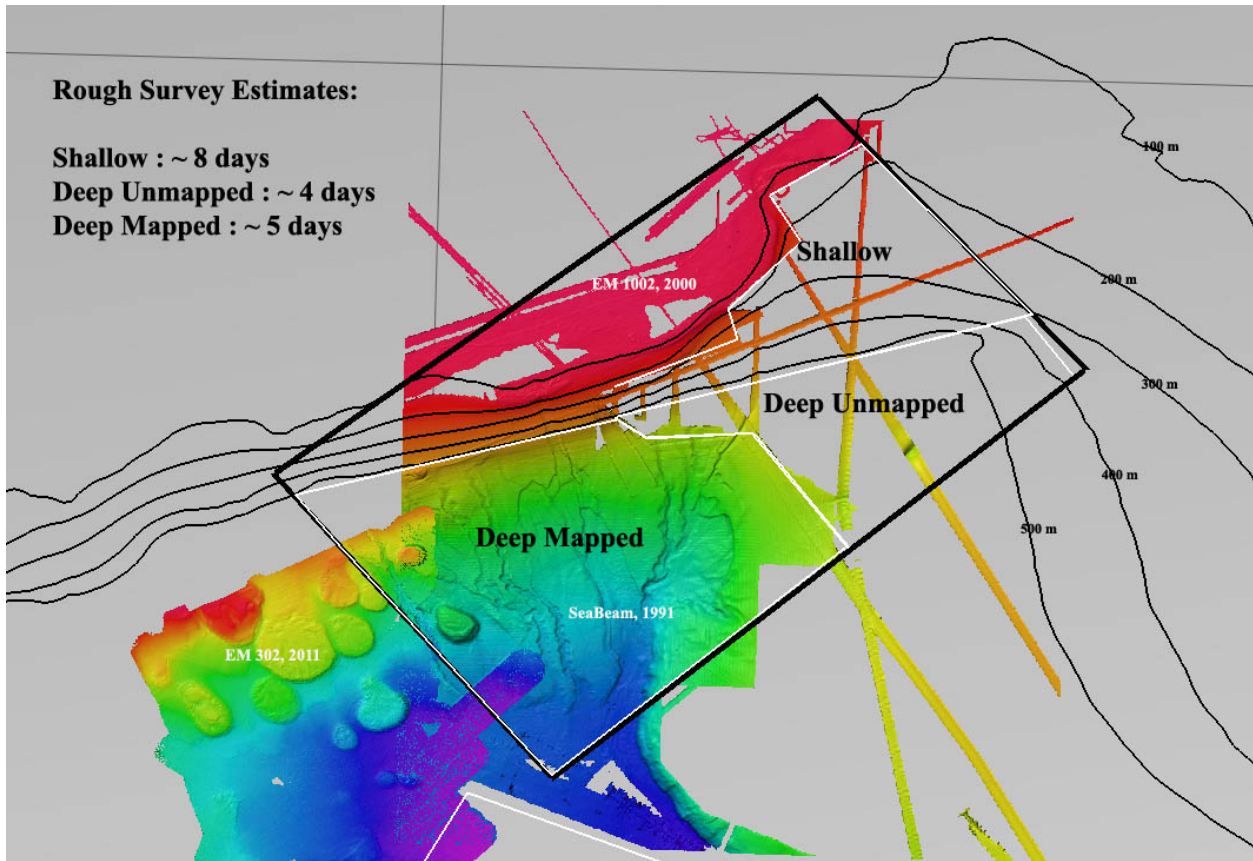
Rough Survey Estimates:

Shallow : ~ 8 days
Deep Unmapped : ~ 4 days
Deep Mapped : ~ 5 days

100 m

Shallow

EM 1002, 2000

200 m

300 m

Deep Unmapped

400 m

500 m

Deep Mapped

SeaBeam, 1991

EM 302, 2011